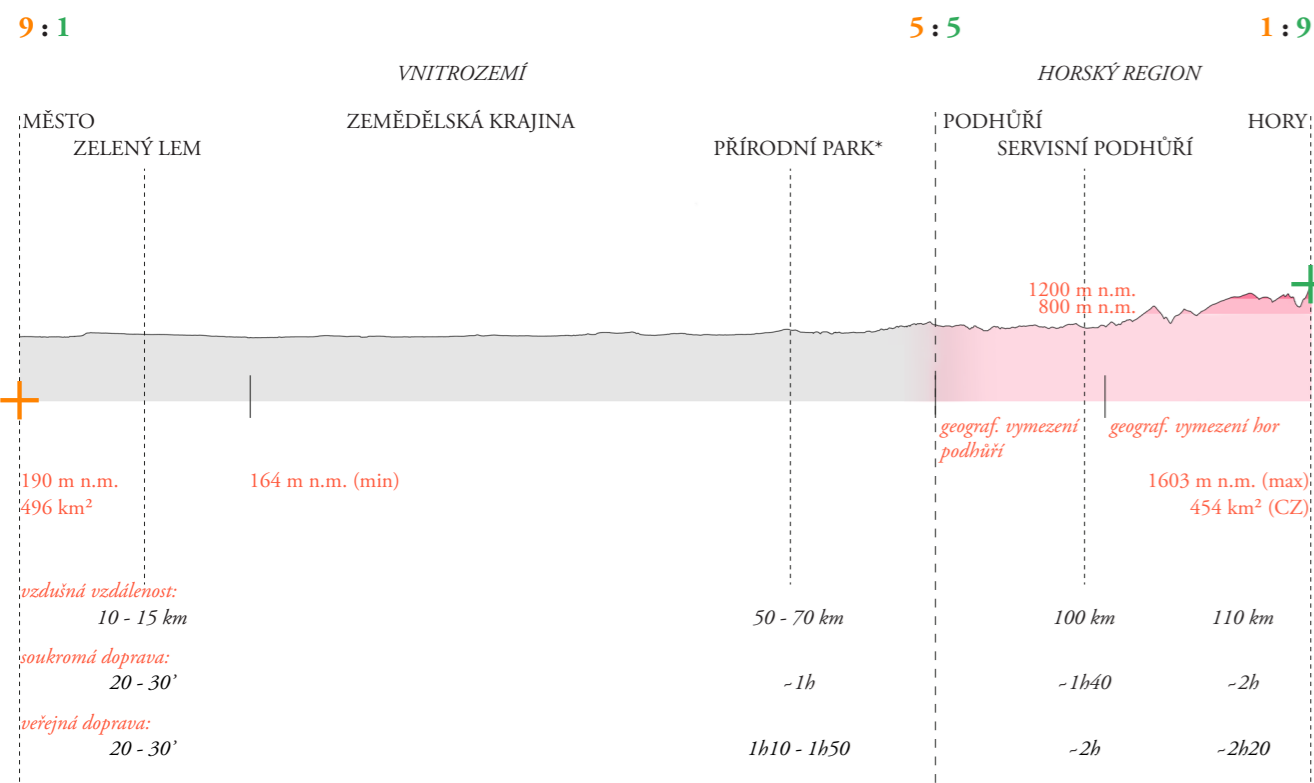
9 : 1

5 : 5

1 : 9

VNITROZEMÍ

HORSKÝ REGION

MĚSTO

ZEMĚDĚLSKÁ KRAJINA

PODHŮŘÍ

HORY

ZELENÝ LEM

PŘÍRODNÍ PARK*

SERVISNÍ PODHŮŘÍ

1200 m n.m.
800 m n.m.

geograf. vymezení podhůří

geograf. vymezení hor

190 m n.m.
496 km²

164 m n.m. (min)

1603 m n.m. (max)
454 km² (CZ)

vzdušná vzdálenost:
10 - 15 km

50 - 70 km

100 km

110 km

soukromá doprava:
20 - 30’

~1h

~1h40

~2h

veřejná doprava:
20 - 30’

1h10 - 1h50

~2h

~2h20